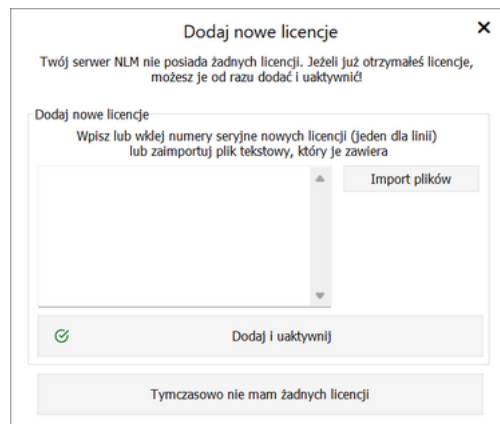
Dodaj nowe licencje

×

Twój serwer NLM nie posiada żadnych licencji. Jeżeli już otrzymałeś licencje, możesz je od razu dodać i uaktywnić!

Dodaj nowe licencje

Wpisz lub wklej numery seryjne nowych licencji (jeden dla linii) lub zaimportuj plik tekstowy, który je zawiera

Import plików

Dodaj i uaktywnij

Tymczasowo nie mam żadnych licencji